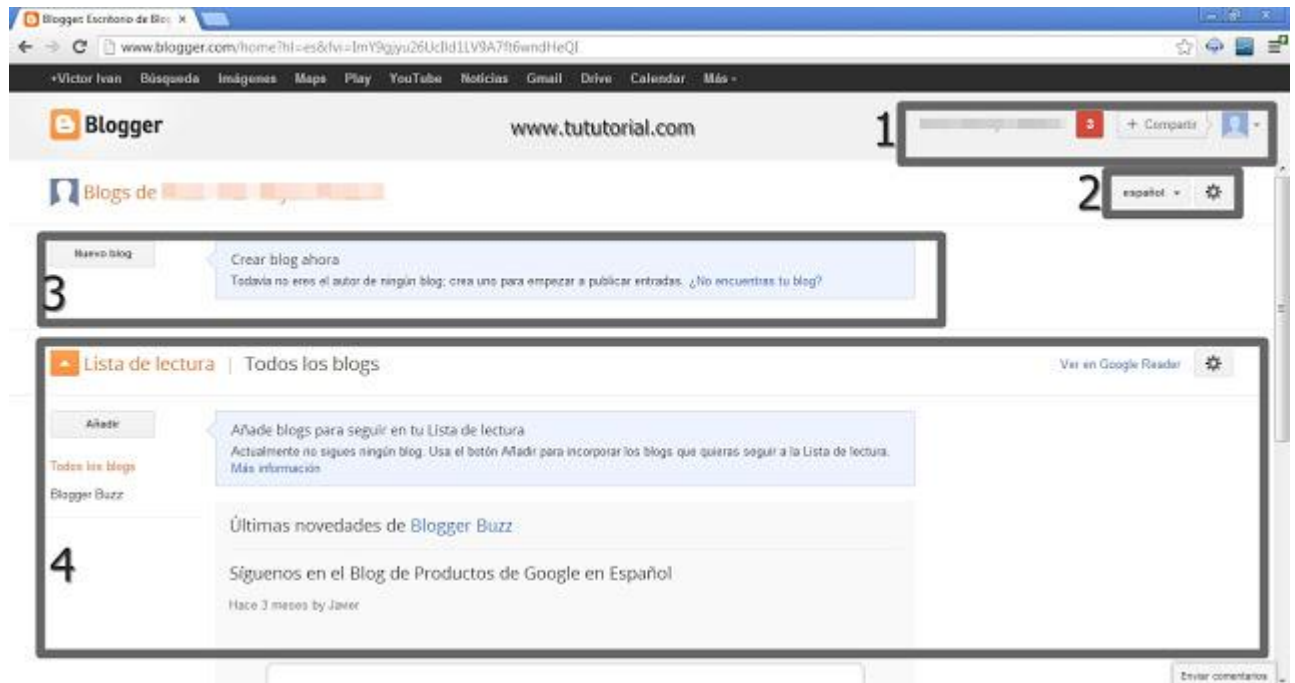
Blogger: Escritorio de Blo ×

www.blogger.com/home?hl=es&zx=ImY9gjyu26UcIld1LV9A7ft6wndHeQI

+Victor Ivan Búsqueda Imágenes Maps Play YouTube Noticias Gmail Drive Calendar Más

Blogger

www.tututorial.com

1

3

+ Compartir

Blogs de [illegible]

2

español

Nuevo blog

Crear blog ahora

Todavía no eres el autor de ningún blog; crea uno para empezar a publicar entradas. ¿No encuentras tu blog?

3

Lista de lectura | Todos los blogs

Ver en Google Reader

Añadir

Añade blogs para seguir en tu Lista de lectura

Actualmente no sigues ningún blog. Usa el botón Añadir para incorporar los blogs que quieras seguir a la Lista de lectura. Más información

Todos los blogs

Blogger Buzz

Últimas novedades de Blogger Buzz

4

Síguenos en el Blog de Productos de Google en Español

Hace 3 meses by Javier

Enviar comentarios